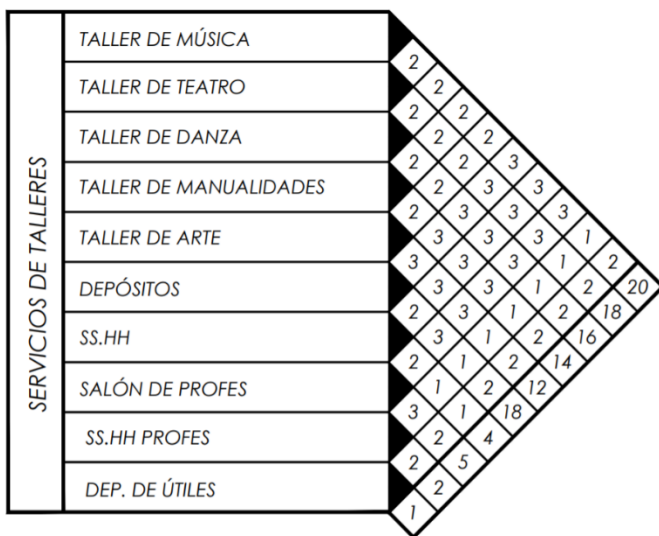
SERVICIOS DE TALLERES

TALLER DE MÚSICA
TALLER DE TEATRO
TALLER DE DANZA
TALLER DE MANUALIDADES
TALLER DE ARTE
DEPÓSITOS
SS.HH
SALÓN DE PROFES
SS.HH PROFES
DEP. DE ÚTILES

2
2
2 2
2 2
2 2 3
2 3 3
2 3 3 3
3 3 3 1
3 3 3 1 2
3 3 1 2 20
2 3 1 2 18
3 1 2 16
2 1 2 14
1 2 12
3 1 18
2 4
2 5
2
1